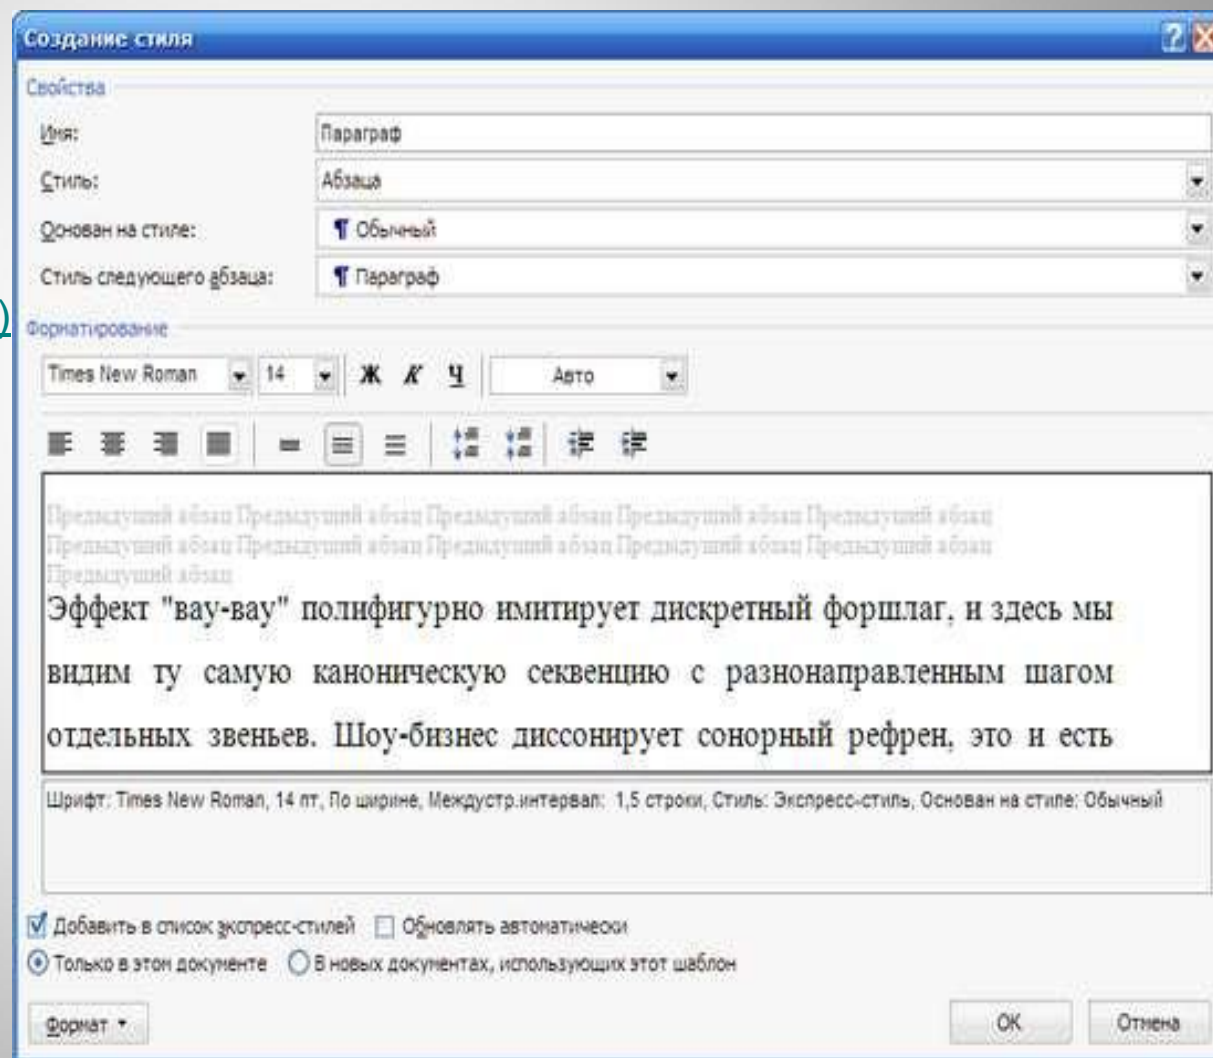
Создание стиля

Свойства

Имя: Параграф

Стиль: Абзаца

Основан на стиле: ¶ Обычный

Стиль следующего абзаца: ¶ Параграф

Форматирование

Times New Roman 14 Ж К Ч Авто

Предыдущий абзац Предыдущий абзац Предыдущий абзац Предыдущий абзац Предыдущий абзац Предыдущий абзац Предыдущий абзац Предыдущий абзац Предыдущий абзац Предыдущий абзац Предыдущий абзац

Эффект "вау-вау" полифигурно имитирует дискретный форшлаг, и здесь мы видим ту самую каноническую секвенцию с разнонаправленным шагом отдельных звеньев. Шоу-бизнес диссонирует сонорный рефрен, это и есть

Шрифт: Times New Roman, 14 пт, По ширине, Междустр.интервал: 1,5 строки, Стиль: Экспресс-стиль, Основан на стиле: Обычный

Добавить в список экспресс-стилей Обновлять автоматически

Только в этом документе В новых документах, использующих этот шаблон

Формат ▾ ОК Отмена